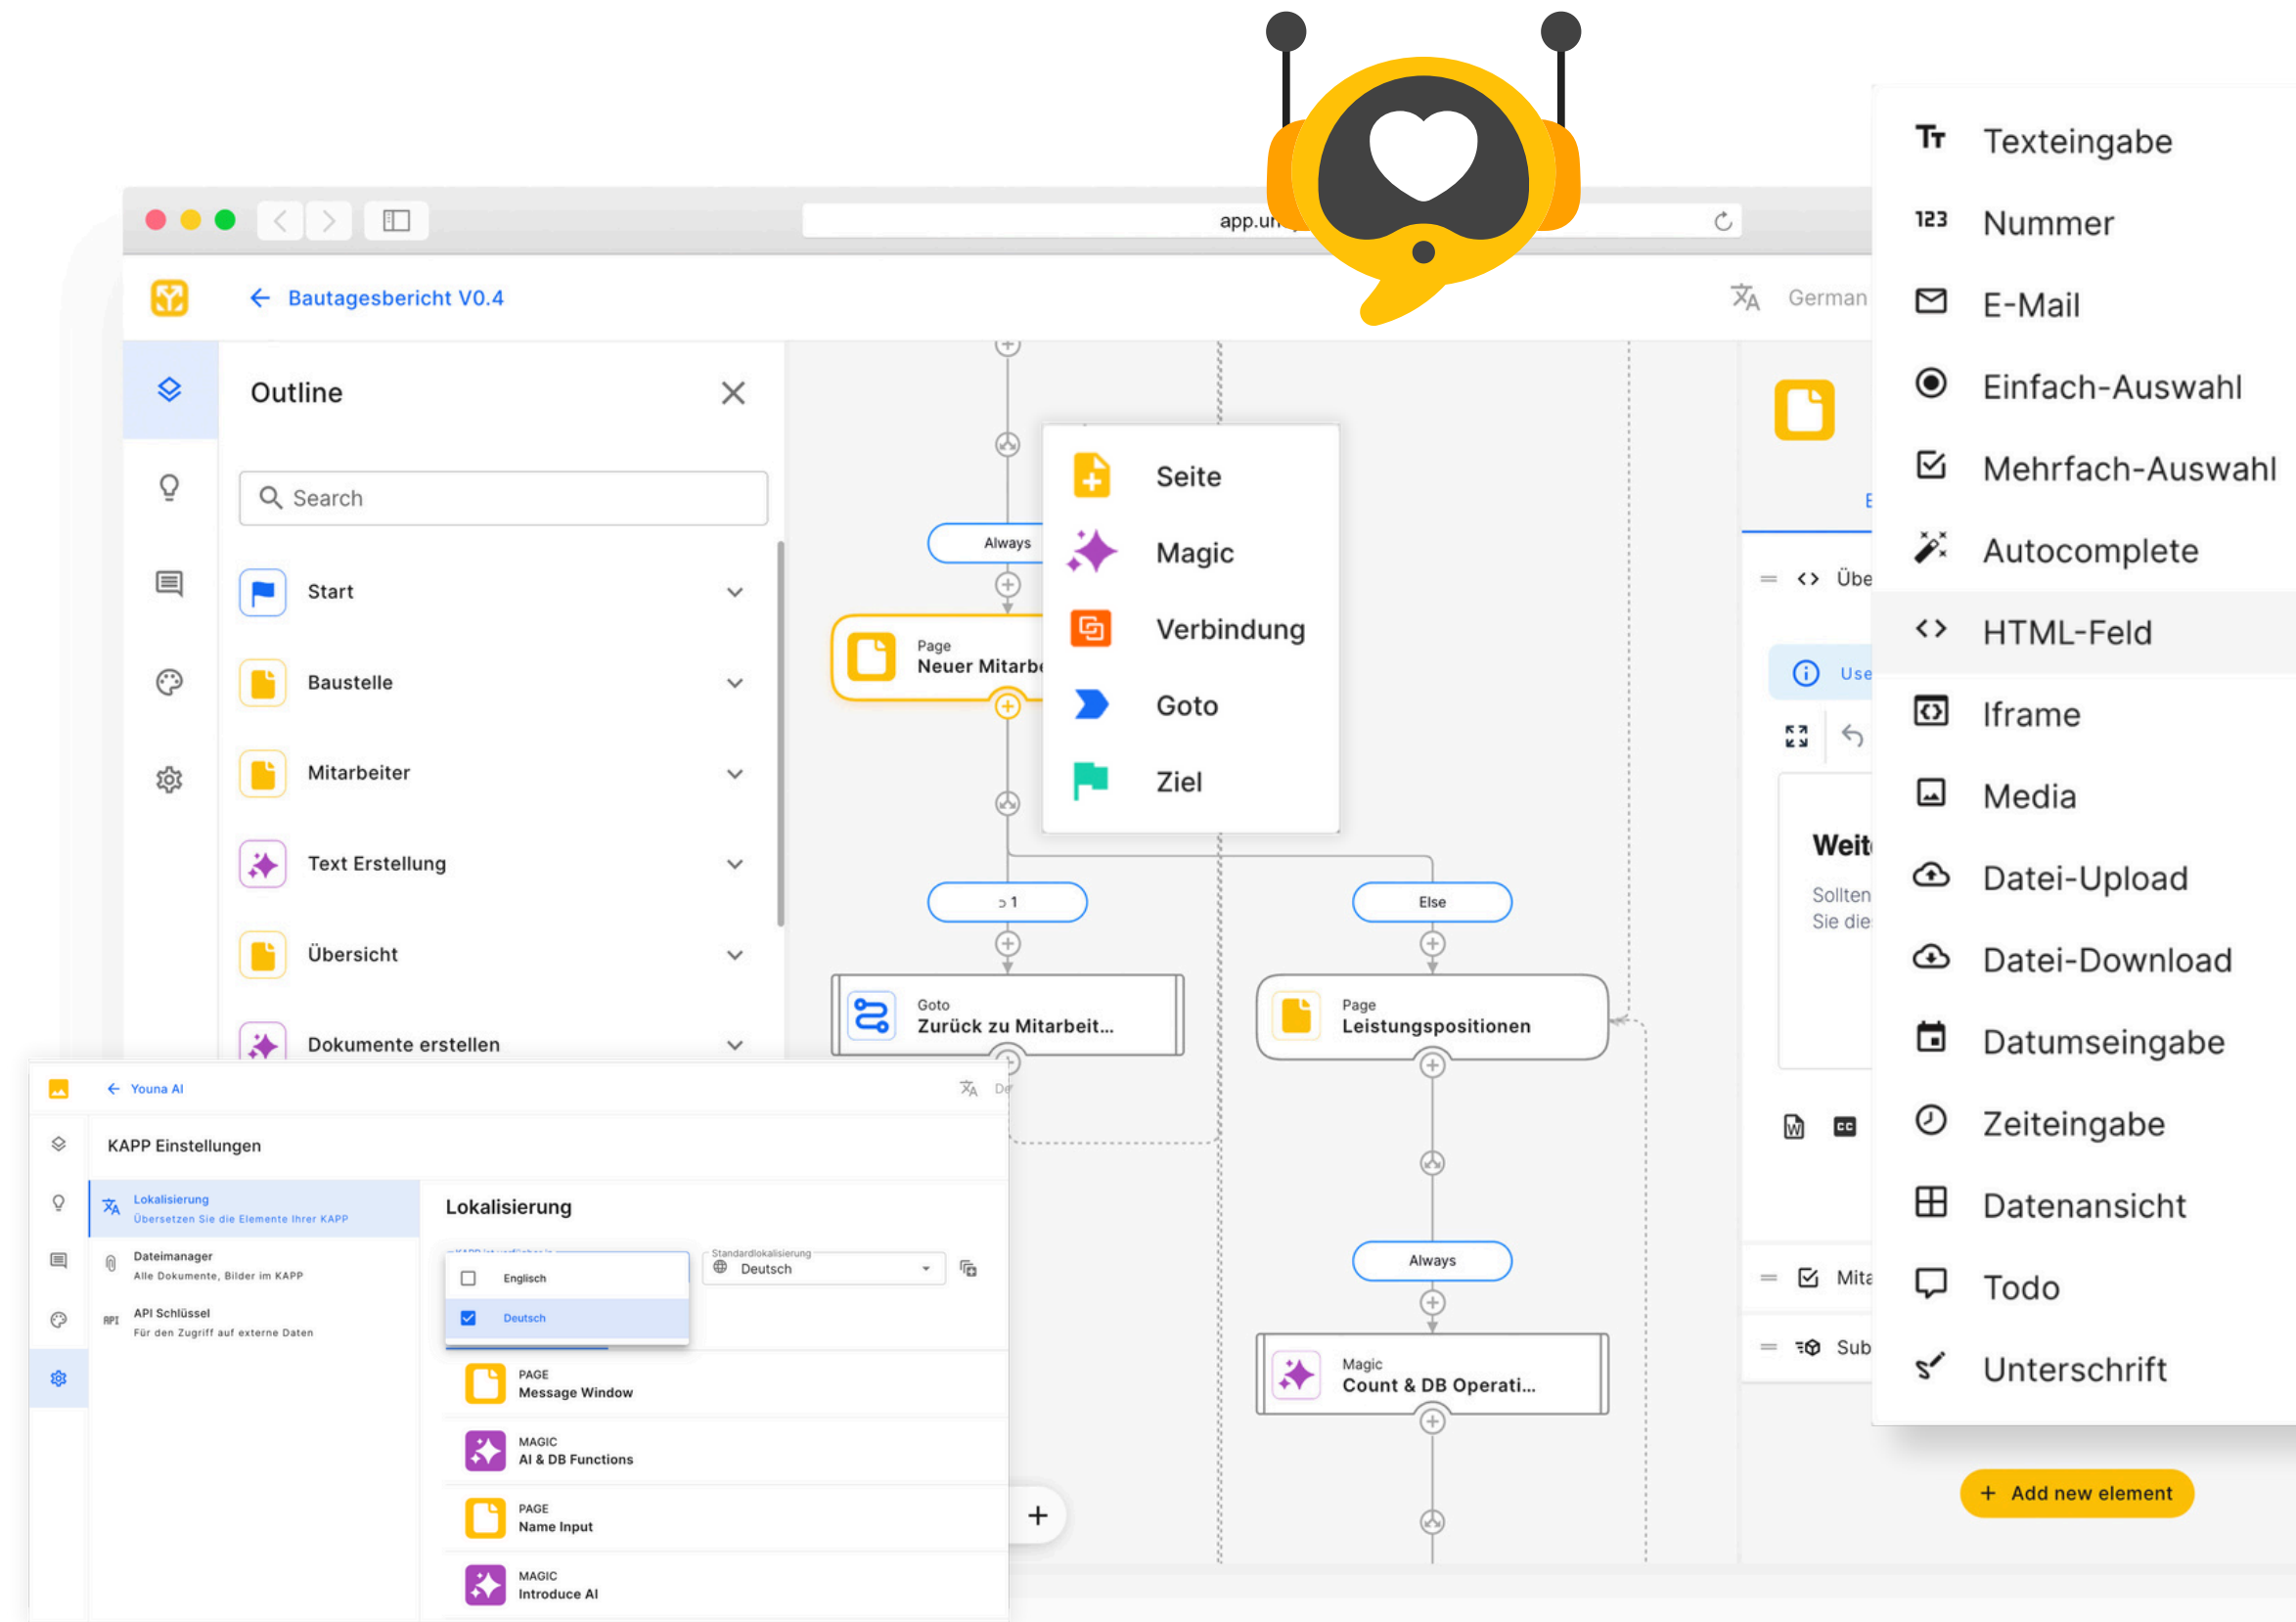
app.un

Bautagesbericht V0.4

German

Outline

Search

Start

Baustelle

Mitarbeiter

Text Erstellung

Übersicht

Dokumente erstellen

Always

Page
Neuer Mitarbe

Seite

Magic

Verbindung

Goto

Ziel

> 1

Else

Goto
Zurück zu Mitarbeit...

Page
Leistungspositionen

Always

Magic
Count & DB Operati...

Übe

Use

Weit
Sollten
Sie die

Mita

Sub

Texteingabe

Nummer

E-Mail

Einfach-Auswahl

Mehrfach-Auswahl

Autocomplete

HTML-Feld

Iframe

Media

Datei-Upload

Datei-Download

Datumseingabe

Zeiteingabe

Datenansicht

Todo

Unterschrift

+ Add new element

Youna AI

De

KAPP Einstellungen

Lokalisierung
Übersetzen Sie die Elemente Ihrer KAPP

Dateimanager
Alle Dokumente, Bilder im KAPP

API
API Schlüssel
Für den Zugriff auf externe Daten

Lokalisierung

Englisch

Deutsch

Standardlokalisierung
Deutsch

PAGE
Message Window

MAGIC
AI & DB Functions

PAGE
Name Input

MAGIC
Introduce AI

+